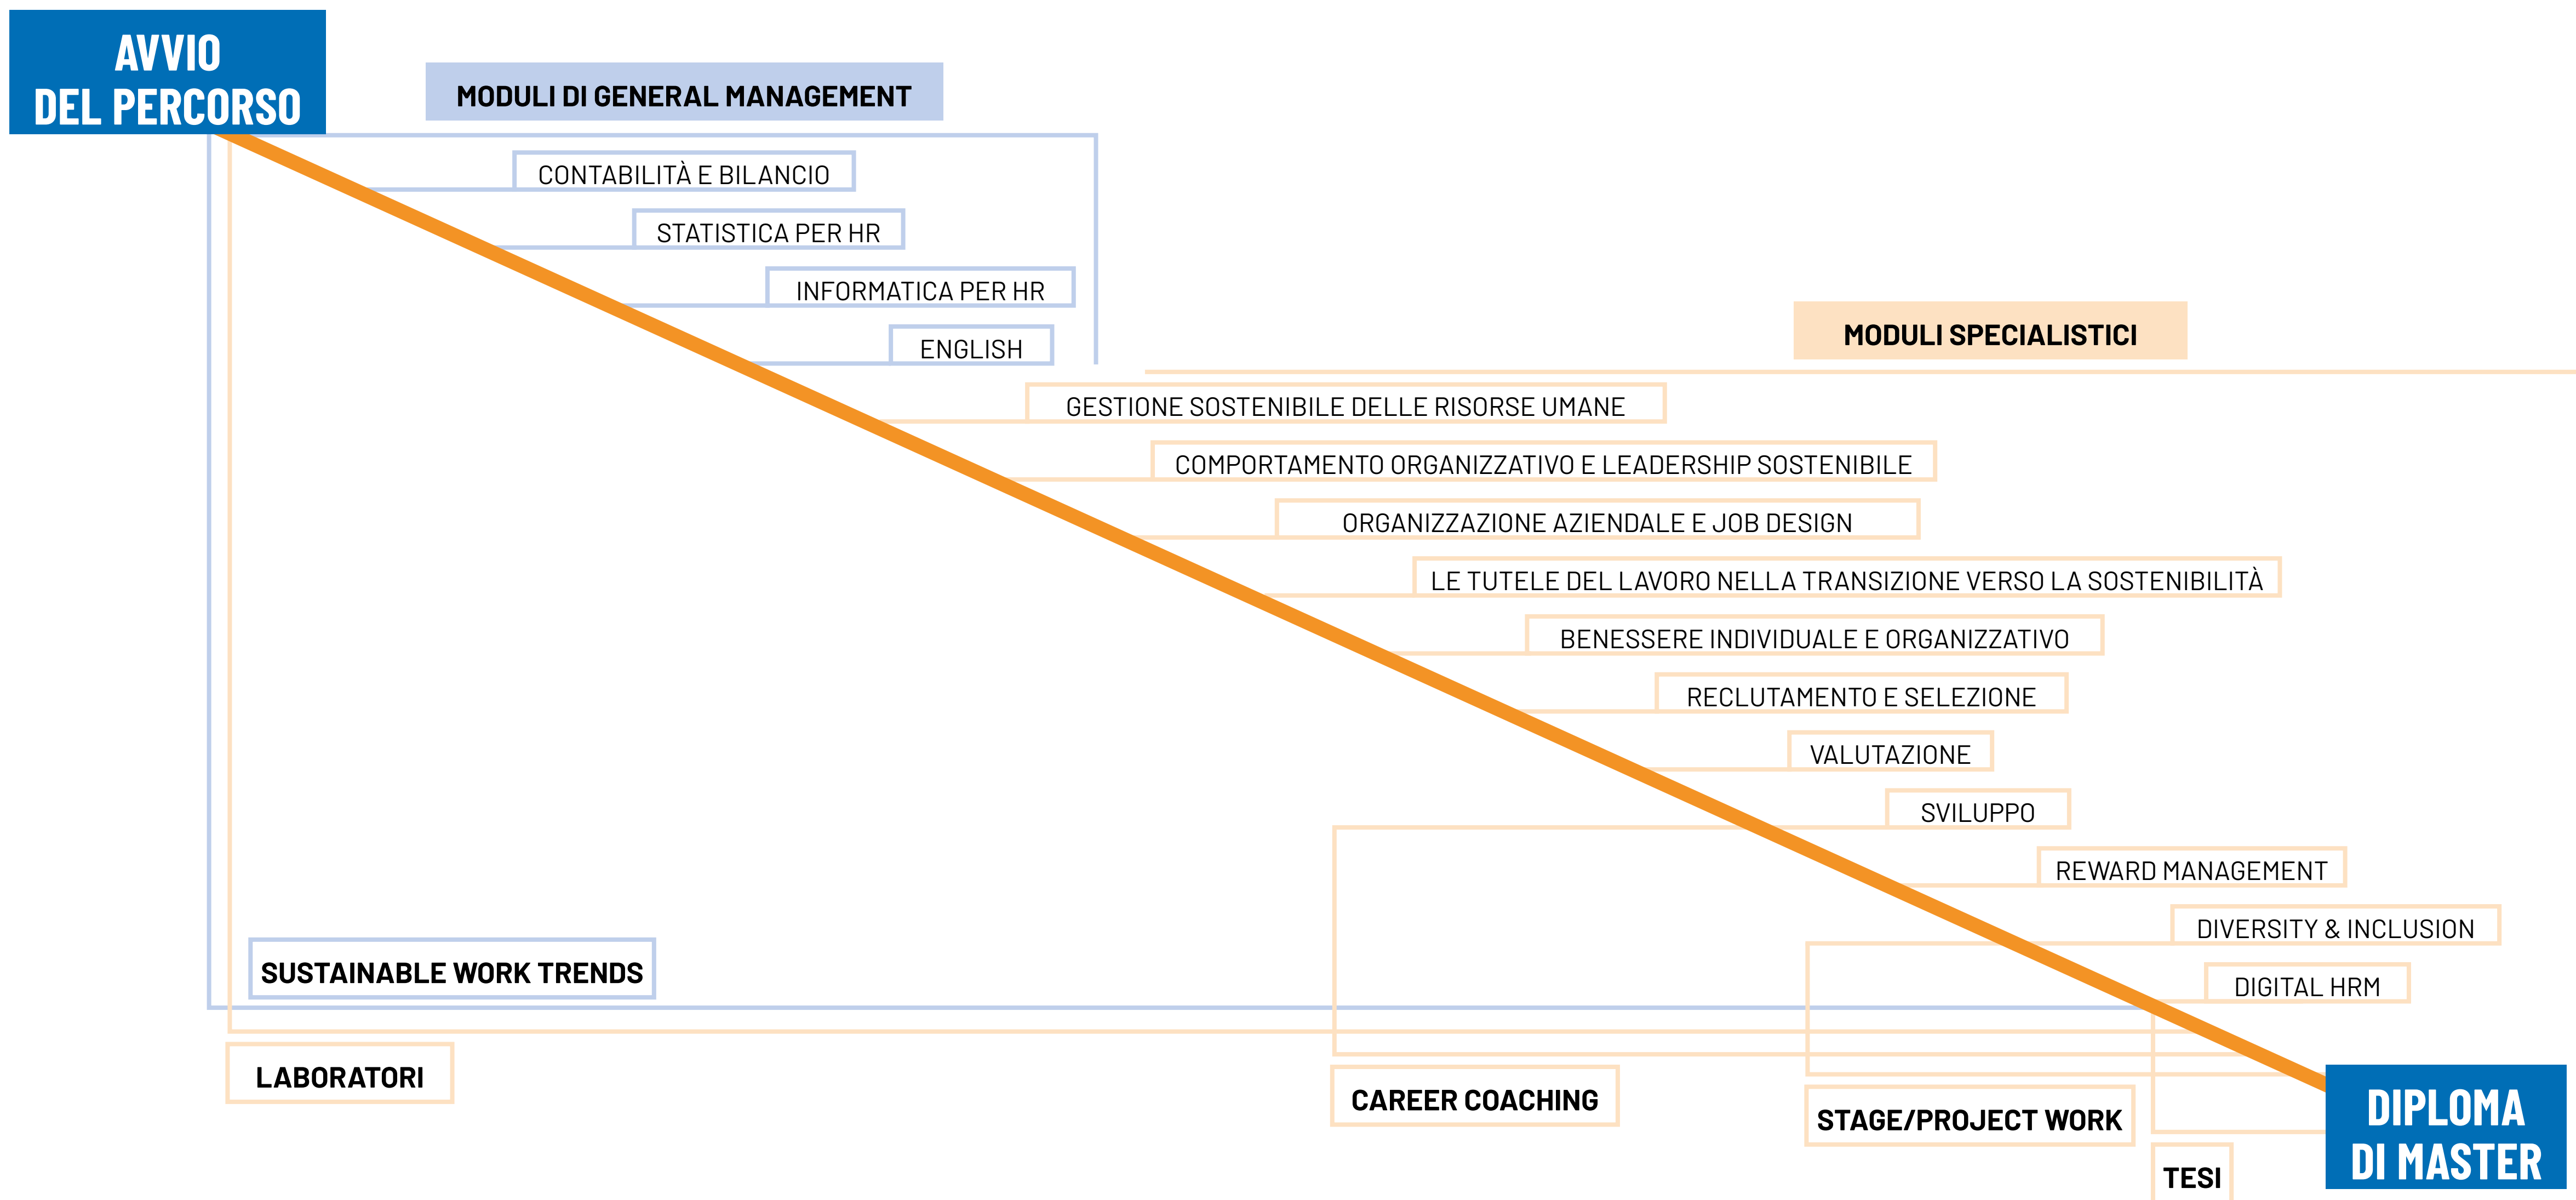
AVVIO DEL PERCORSO

MODULI DI GENERAL MANAGEMENT

CONTABILITÀ E BILANCIO

STATISTICA PER HR

INFORMATICA PER HR

ENGLISH

MODULI SPECIALISTICI

GESTIONE SOSTENIBILE DELLE RISORSE UMANE

COMPORTAMENTO ORGANIZZATIVO E LEADERSHIP SOSTENIBILE

ORGANIZZAZIONE AZIENDALE E JOB DESIGN

LE TUTELE DEL LAVORO NELLA TRANSIZIONE VERSO LA SOSTENIBILITÀ

BENESSERE INDIVIDUALE E ORGANIZZATIVO

RECLUTAMENTO E SELEZIONE

VALUTAZIONE

SVILUPPO

REWARD MANAGEMENT

DIVERSITY & INCLUSION

DIGITAL HRM

SUSTAINABLE WORK TRENDS

LABORATORI

CAREER COACHING

STAGE/PROJECT WORK

TESI

DIPLOMA DI MASTER